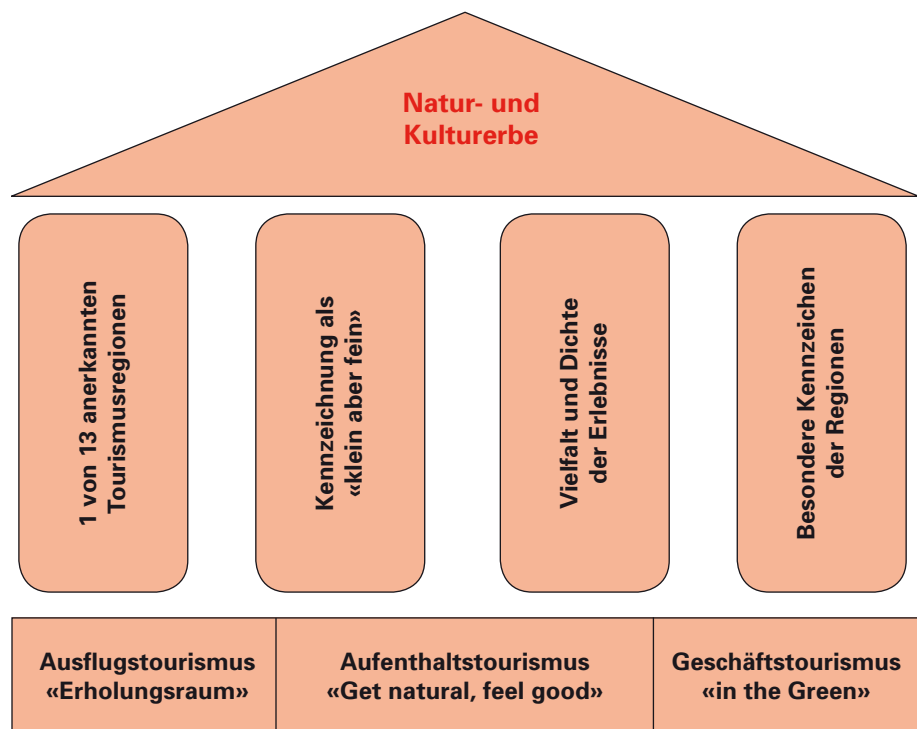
Natur- und Kulturerbe

1 von 13 anerkannten Tourismusregionen

Kennzeichnung als «klein aber fein»

Vielfalt und Dichte der Erlebnisse

Besondere Kennzeichen der Regionen

Ausflugstourismus «Erholungsraum»

Aufenthaltstourismus «Get natural, feel good»

Geschäftstourismus «in the Green»